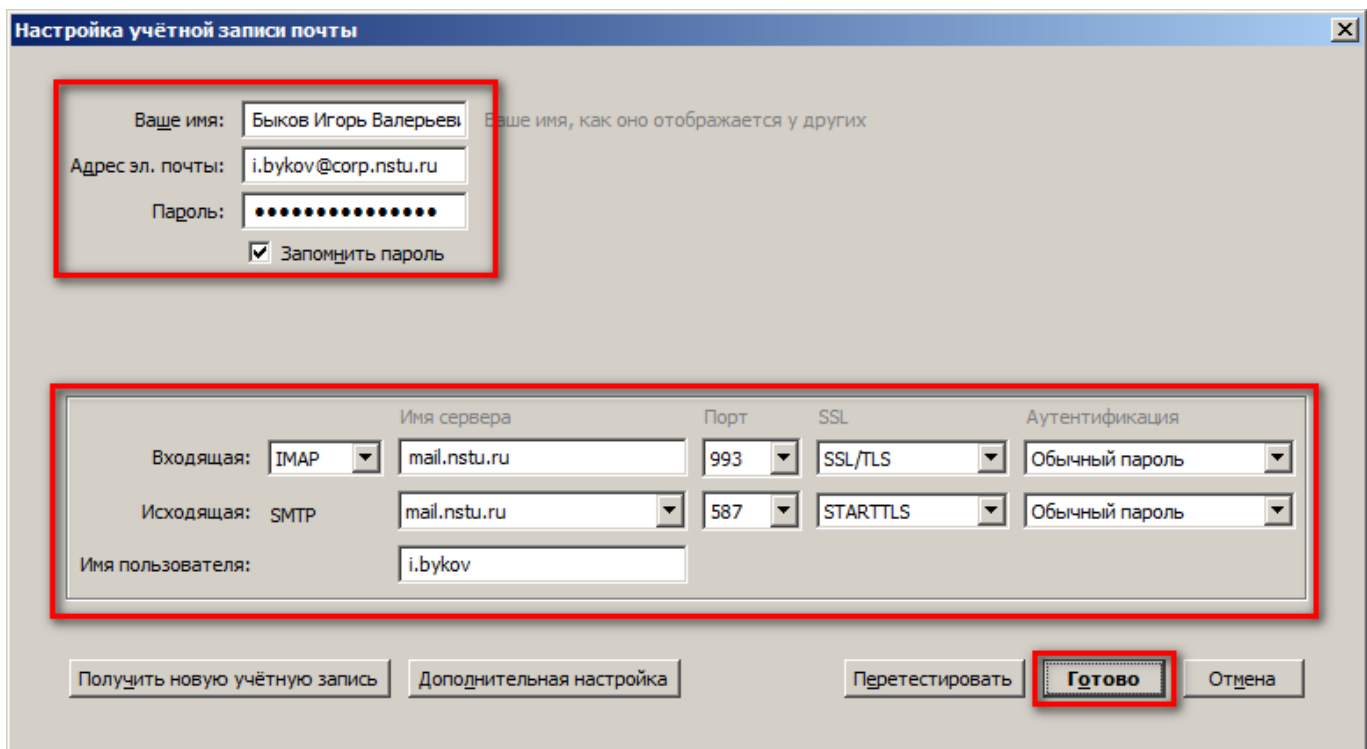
Настройка учётной записи почты

Ваше имя: Быков Игорь Валерьеви Ваше имя, как оно отображается у других

Адрес эл. почты: i.bykov@corp.nstu.ru

Пароль: ●●●●●●●●●●●●●●●

Запомнить пароль

| | | Имя сервера | Порт | SSL | Аутентификация |
|---|---|---|---|---|---|
| Входящая: | IMAP | mail.nstu.ru | 993 | SSL/TLS | Обычный пароль |
| Исходящая: | SMTP | mail.nstu.ru | 587 | STARTTLS | Обычный пароль |
| Имя пользователя: | | i.bykov | | | |

Получить новую учётную запись | Дополнительная настройка | Перетестировать | Готово | Отмена